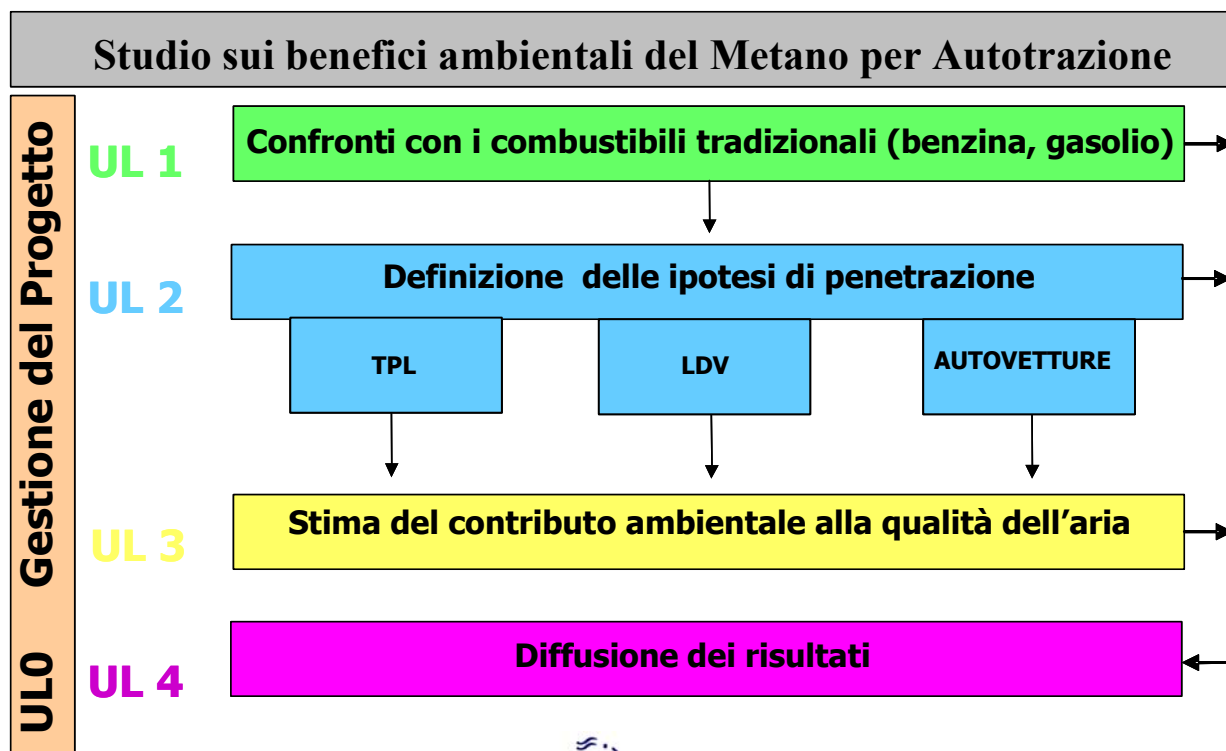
Studio sui benefici ambientali del Metano per Autotrazione

Gestione del Progetto

UL0

UL 1

Confronti con i combustibili tradizionali (benzina, gasolio)

UL 2

Definizione delle ipotesi di penetrazione

TPL

LDV

AUTOVETTURE

UL 3

Stima del contributo ambientale alla qualità dell'aria

UL 4

Diffusione dei risultati